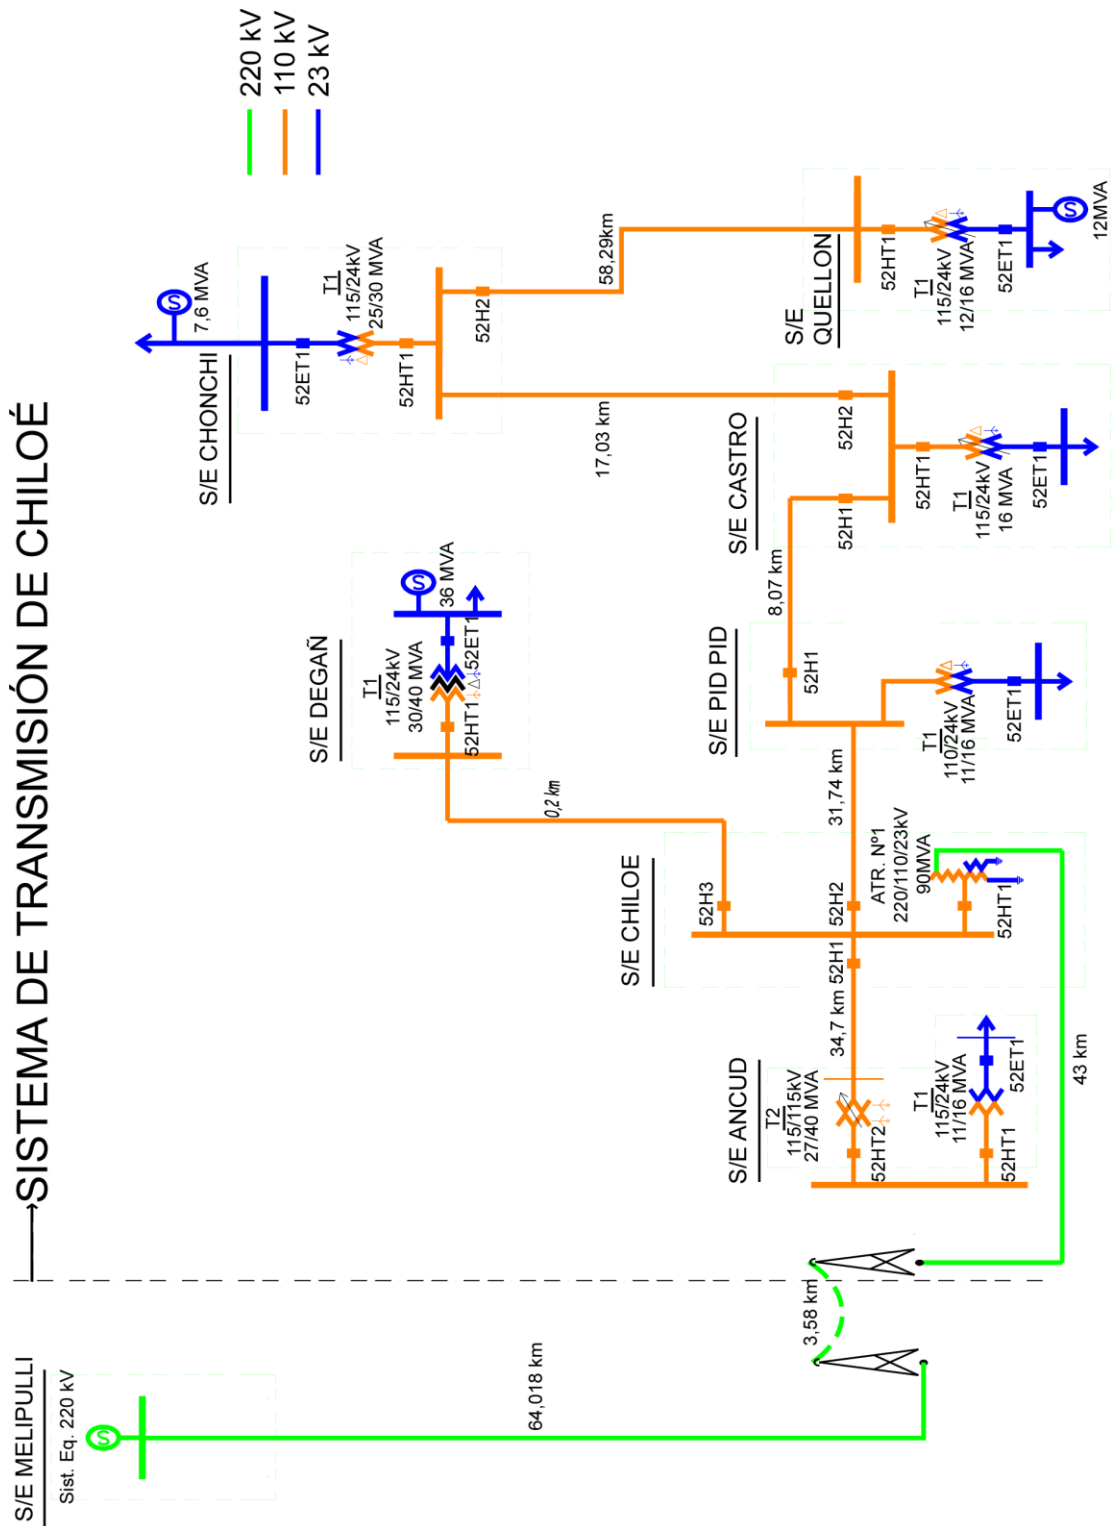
SISTEMA DE TRANSMISIÓN DE CHILOÉ

220 kV
110 kV
23 kV

S/E MELIPULLI
Sist. Eq. 220 kV
64,018 km
3,58 km
43 km

S/E ANCUD
T2
115/115kV
27/40 MVA
52HT2
T1
115/24kV
11/16 MVA
52HT1
52ET1
34,7 km

S/E CHILOE
52H1
52H2
52H3
ATR. Nº1
220/110/23kV
90MVA
52HT1
0,2 km
31,74 km

S/E DEGAÑ
T1
115/24kV
30/40 MVA
52HT1
52ET1
36 MVA

S/E PID PID
52H1
T1
110/24kV
11/16 MVA
52ET1
8,07 km

S/E CASTRO
52H1
52H2
52HT1
T1
115/24kV
16 MVA
52ET1
17,03 km

S/E CHONCHI
52ET1
52HT1
T1
115/24kV
25/30 MVA
7,6 MVA
52H2
58,29km

S/E QUELLON
52HT1
T1
115/24kV
12/16 MVA
52ET1
12MVA